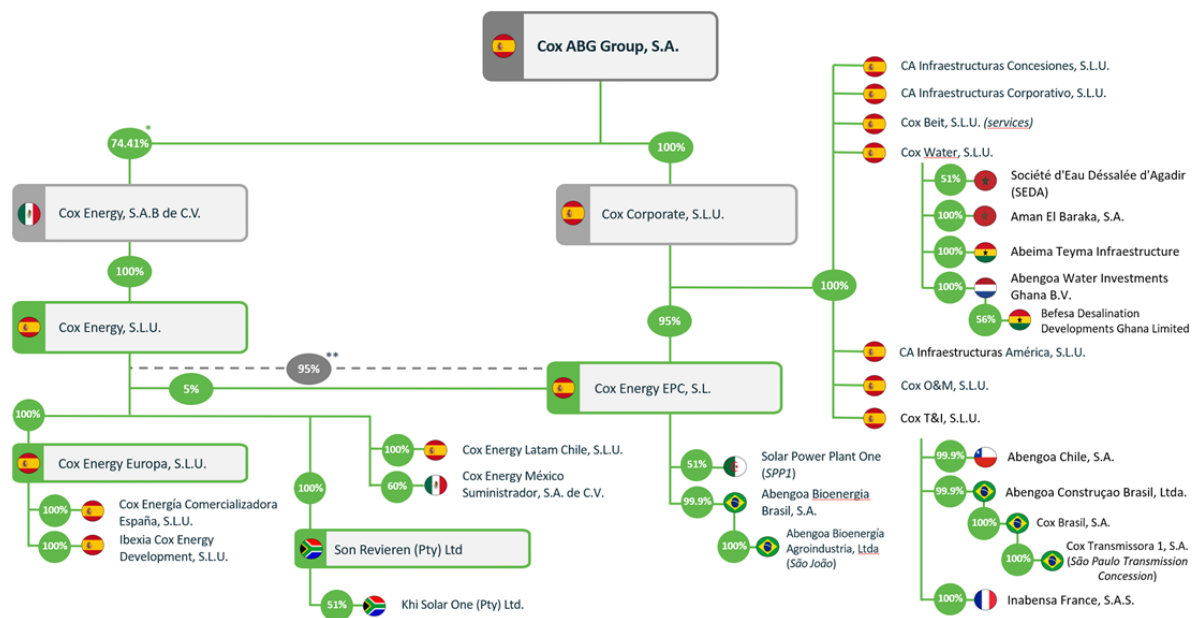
Cox ABG Group, S.A.

74.41%*

100%

Cox Energy, S.A.B de C.V.

100%

Cox Energy, S.L.U.

95%**

5%

100%

Cox Energy Europa, S.L.U.

100% Cox Energía Comercializadora España, S.L.U.

100% Ibexia Cox Energy Development, S.L.U.

100%

Son Revieren (Pty) Ltd

51% Khi Solar One (Pty) Ltd.

100% Cox Energy Latam Chile, S.L.U.

60% Cox Energy México Suministrador, S.A. de C.V.

Cox Corporate, S.L.U.

95%

Cox Energy EPC, S.L.

51% Solar Power Plant One (SPP1)

99.9% Abengoa Bioenergia Brasil, S.A.

100% Abengoa Bioenergía Agroindustria, Ltda (São João)

100%

CA Infraestructuras Concesiones, S.L.U.

CA Infraestructuras Corporativo, S.L.U.

Cox Beit, S.L.U. (services)

Cox Water, S.L.U.

51% Société d'Eau Déssalée d'Agadir (SEDA)

100% Aman El Baraka, S.A.

100% Abeima Teyma Infraestructure

100% Abengoa Water Investments Ghana B.V.

56% Befesa Desalination Developments Ghana Limited

CA Infraestructuras América, S.L.U.

Cox O&M, S.L.U.

Cox T&I, S.L.U.

99.9% Abengoa Chile, S.A.

99.9% Abengoa Construçao Brasil, Ltda.

100% Cox Brasil, S.A.

100% Cox Transmissora 1, S.A. (São Paulo Transmission Concession)

100% Inabensa France, S.A.S.